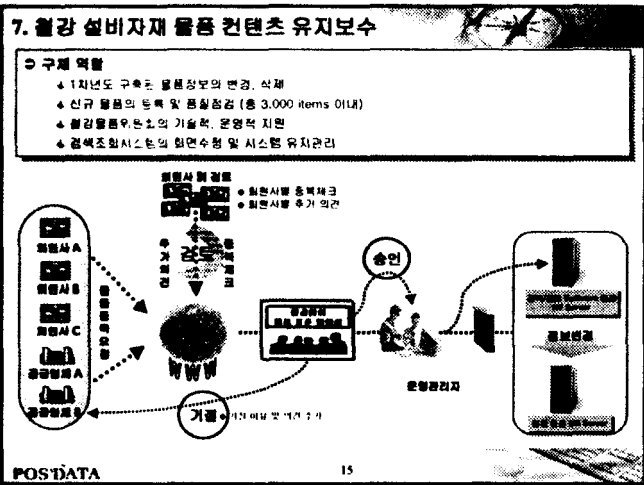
7. 철강 설비자재 물품 컨텐츠 유지보수

구체 역할

1차년도 구축된 물품정보의 변경, 삭제

신규 물품의 등록 및 품질점검 (총 3,000 items 이내)

철강물품分류코드의 기술적, 운영적 지원

검색조회시스템의 화면수정 및 시스템 유지관리

회원사 A

회원사 B

회원사 C

공급업체 A

공급업체 B

물품목요청

회원사 의 검토

회원사별 중복체크

회원사별 추가 의견

추가의견

검토

중복체크

WWW

승인

운영관리자

정보변경

거절

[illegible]

POSDATA

15